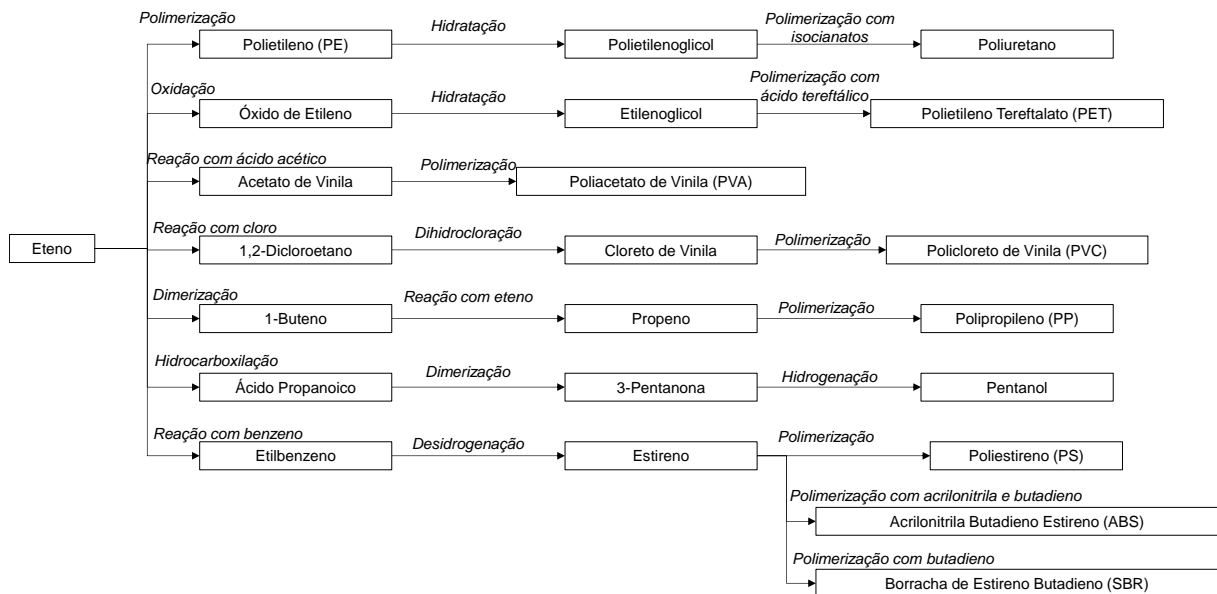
Eteno

Polimerização
Polietileno (PE)
Hidratação
Polietilenoglicol
Polimerização com isocianatos
Poliuretano

Oxidação
Óxido de Etileno
Hidratação
Etilenoglicol
Polimerização com ácido tereftálico
Polietileno Tereftalato (PET)

Reação com ácido acético
Acetato de Vinila
Polimerização
Poliacetato de Vinila (PVA)

Reação com cloro
1,2-Dicloroetano
Dihidrocloração
Cloreto de Vinila
Polimerização
Policloreto de Vinila (PVC)

Dimerização
1-Buteno
Reação com eteno
Propeno
Polimerização
Polipropileno (PP)

Hidrocarboxilação
Ácido Propanoico
Dimerização
3-Pentanona
Hidrogenação
Pentanol

Reação com benzeno
Etilbenzeno
Desidrogenação
Estireno
Polimerização
Poliestireno (PS)
Polimerização com acrilonitrila e butadieno
Acrilonitrila Butadieno Estireno (ABS)
Polimerização com butadieno
Borracha de Estireno Butadieno (SBR)